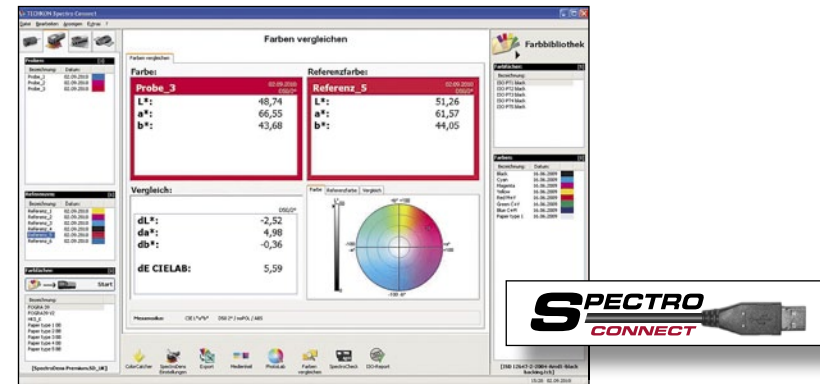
TECHKON Spectro Connect

Datei Bearbeiten Anzeigen Extras ?

Farben vergleichen

Farbbibliothek

Proben:
Bezeichnung: Datum:
Probe_1 02.09.2010
Probe_2 02.09.2010
Probe_3 02.09.2010

Farben vergleichen

Farbe:
Probe_3
02.09.2010
D50/2°
L*: 48,74
a*: 66,55
b*: 43,68

Referenzfarbe:
Referenz_5
02.09.2010
D50/2°
L*: 51,26
a*: 61,57
b*: 44,05

Vergleich:
D50/2°
dL*: -2,52
da*: 4,98
db*: -0,36

dE CIELAB: 5,59

Farbe Referenzfarbe Vergleich

Referenzen:
Bezeichnung: Datum:
Referenz_1 02.09.2010
Referenz_2 02.09.2010
Referenz_3 02.09.2010
Referenz_4 02.09.2010
Referenz_5 02.09.2010
Referenz_6 02.09.2010

Farbtabellen:
Start
Bezeichnung:
FOGRA 39
FOGRA39 V2
HKS_E
Paper type 1 00
Paper type 2 00
Paper type 3 00
Paper type 4 00
Paper type 5 00

Farbbücher:
Bezeichnung:
ISO PT1 black
ISO PT2 black
ISO PT3 black
ISO PT4 black
ISO PT5 black

Farben:
Bezeichnung: Datum:
Black 16.06.2009
Cyan 16.06.2009
Magenta 16.06.2009
Yellow 16.06.2009
Red M+Y 16.06.2009
Green C+Y 16.06.2009
Blue C+M 16.06.2009
Paper type 1 16.06.2009

Messmodus: CIE L*a*b* D50 2° / noPOL / M0

ColorCatcher SpectroDens Einstellungen Export Medienleit PhotoLab Farben vergleichen SpectroCheck ISO-Report

[SpectroDens Premium SD_UK]

[ISO 12647-2:2004 Amd1 Black backing (c)]

SPECTRO CONNECT